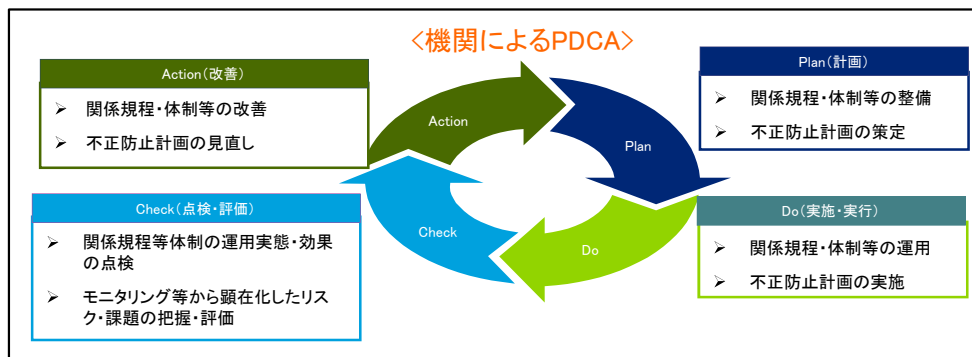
<機関によるPDCA>

Action(改善)
➢ 関係規程・体制等の改善
➢ 不正防止計画の見直し

Plan(計画)
➢ 関係規程・体制等の整備
➢ 不正防止計画の策定

Action

Plan

Check

Do

Check(点検・評価)
➢ 関係規程等体制の運用実態・効果の点検
➢ モニタリング等から顕在化したリスク・課題の把握・評価

Do(実施・実行)
➢ 関係規程・体制等の運用
➢ 不正防止計画の実施